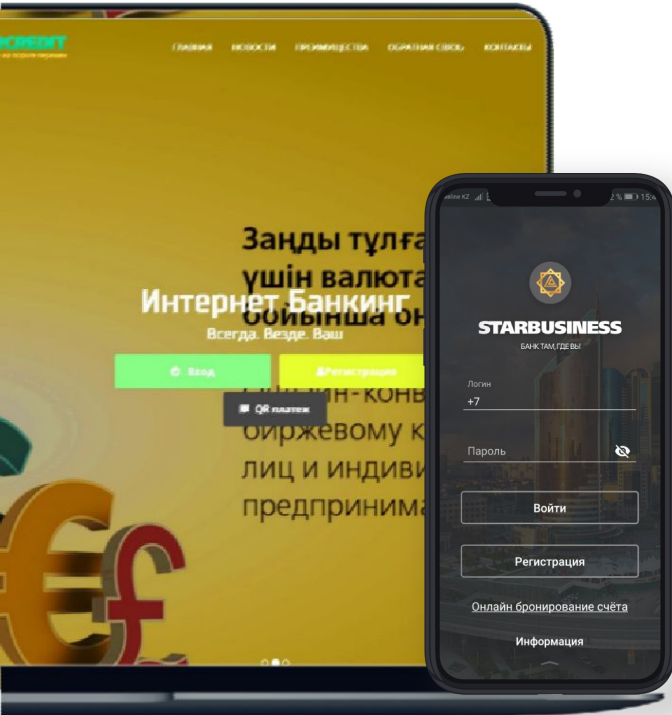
CREDIT

ГЛАВНАЯ НОВОСТИ ПРЕИМУЩЕСТВА ОБРАТНАЯ СВЯЗЬ КОНТАКТЫ

Заңды тұлға
үшін валюта
бойынша он
Интернет Банкинг
Всегда. Везде. Ваш
Вход
Регистрация
QR платеж
онлайн-конв
биржевому к
лиц и индиви
предпринима

STARBUSINESS
БАНК ТАМ, ГДЕ ВЫ
Логин
+7
Пароль
Войти
Регистрация
Онлайн бронирование счёта
Информация